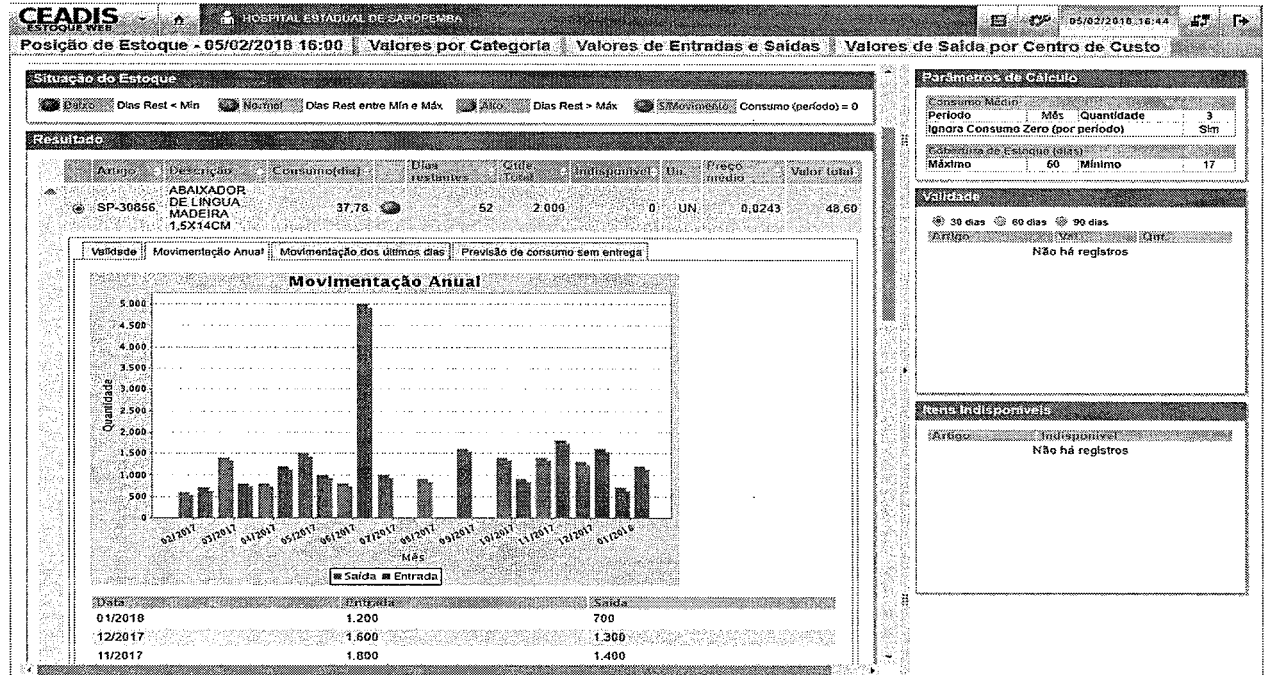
CEADIS ESTOQUE WEB HOSPITAL ESTADUAL DE SAPOPEMBA 05/02/2018 16:44

Posição de Estoque - 05/02/2018 16:00 | Valores por Categoria | Valores de Entradas e Saídas | Valores de Saída por Centro de Custo

Situação do Estoque

Baixo Dias Rest < Min | Normal Dias Rest entre Mín e Máx | Alto Dias Rest > Máx | S/Movimento Consumo (período) = 0

Resultado

| Artigo | Descrição | Consumo(dia) | Dias restantes | Qtde Total | Indisponível | Un. | Preço médio | Valor total |
|---|---|---|---|---|---|---|---|---|
| SP-30856 | ABAIXADOR DE LINGUA MADEIRA 1,5X14CM | 37,78 | 52 | 2.000 | 0 | UN | 0,0243 | 48,60 |

Validade | Movimentação Anual | Movimentação dos últimos dias | Previsão de consumo sem entrega

Movimentação Anual

5.000
4.500
4.000
3.500
3.000
2.500
2.000
1.500
1.000
500
0

Quantidade

02/2017 03/2017 04/2017 05/2017 06/2017 07/2017 08/2017 09/2017 10/2017 11/2017 12/2017 01/2018

Mês

Saída Entrada

| Data | Entrada | Saída |
|---|---|---|
| 01/2018 | 1.200 | 700 |
| 12/2017 | 1.600 | 1.300 |
| 11/2017 | 1.800 | 1.400 |

Parâmetros de Cálculo

Consumo Médio

| Período | Mês | Quantidade | 3 |
|---|---|---|---|
| Ignora Consumo Zero (por período) | | | Sim |

Cobertura de Estoque (dias)

| Máximo | 60 | Mínimo | 17 |
|---|---|---|---|

Validade

30 dias 60 dias 90 dias

Artigo Val. Qnt.

Não há registros

Itens Indisponíveis

Artigo Indisponível

Não há registros